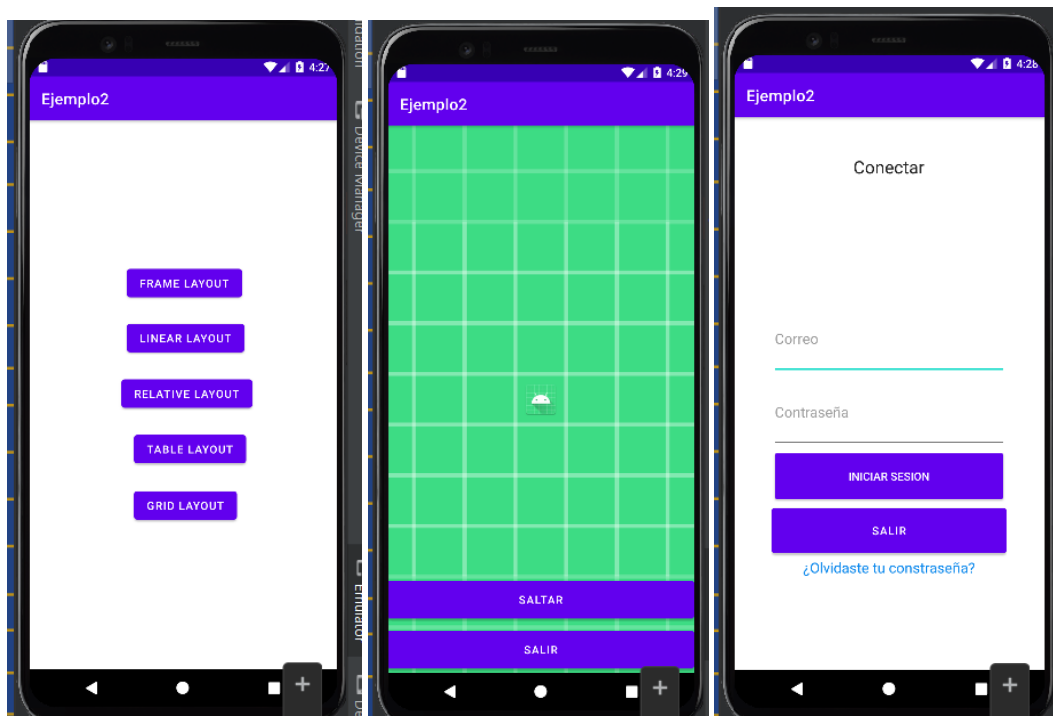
4:27

Ejemplo2

FRAME LAYOUT

LINEAR LAYOUT

RELATIVE LAYOUT

TABLE LAYOUT

GRID LAYOUT

Device Manager

Emulator

4:29

Ejemplo2

SALTAR

SALIR

4:28

Ejemplo2

Conectar

Correo

Contraseña

INICIAR SESION

SALIR

¿Olvidaste tu constraseña?